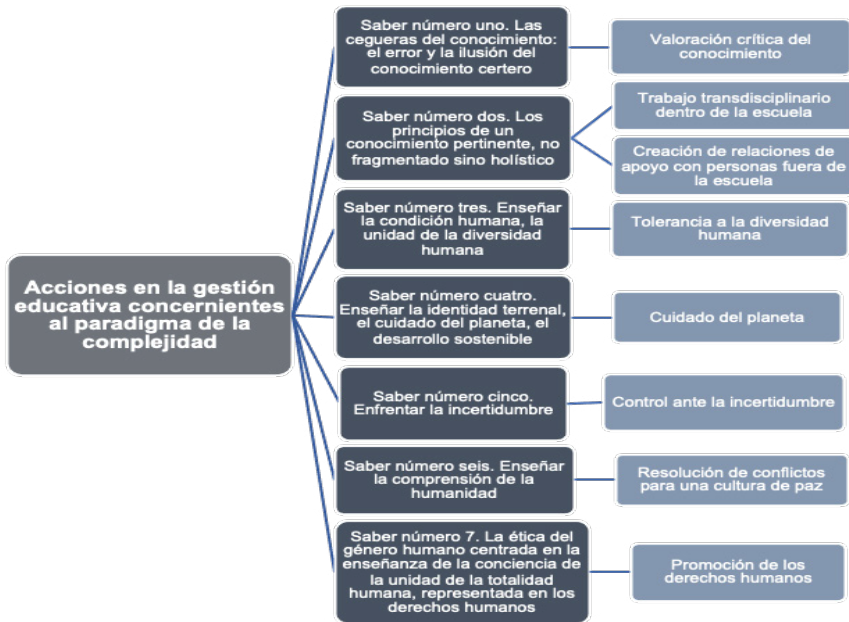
Acciones en la gestión educativa concernientes al paradigma de la complejidad

Saber número uno. Las cegueras del conocimiento: el error y la ilusión del conocimiento certero

Valoración crítica del conocimiento

Saber número dos. Los principios de un conocimiento pertinente, no fragmentado sino holístico

Trabajo transdisciplinario dentro de la escuela

Creación de relaciones de apoyo con personas fuera de la escuela

Saber número tres. Enseñar la condición humana, la unidad de la diversidad humana

Tolerancia a la diversidad humana

Saber número cuatro. Enseñar la identidad terrenal, el cuidado del planeta, el desarrollo sostenible

Cuidado del planeta

Saber número cinco. Enfrentar la incertidumbre

Control ante la incertidumbre

Saber número seis. Enseñar la comprensión de la humanidad

Resolución de conflictos para una cultura de paz

Saber número 7. La ética del género humano centrada en la enseñanza de la conciencia de la unidad de la totalidad humana, representada en los derechos humanos

Promoción de los derechos humanos